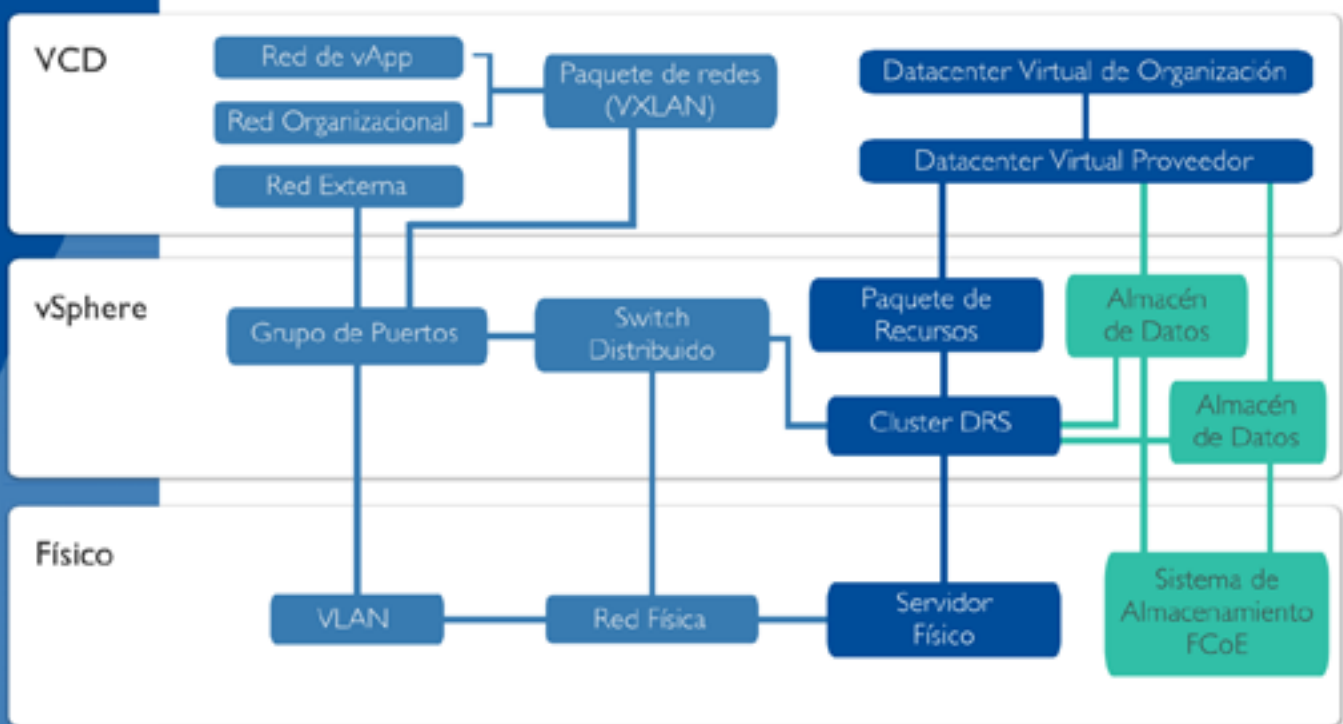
VCD

Red de vApp

Red Organizacional

Paquete de redes (VXLAN)

Datacenter Virtual de Organización

Datacenter Virtual Proveedor

Red Externa

vSphere

Grupo de Puertos

Switch Distribuido

Paquete de Recursos

Almacén de Datos

Cluster DRS

Almacén de Datos

Físico

VLAN

Red Física

Servidor Físico

Sistema de Almacenamiento FCoE